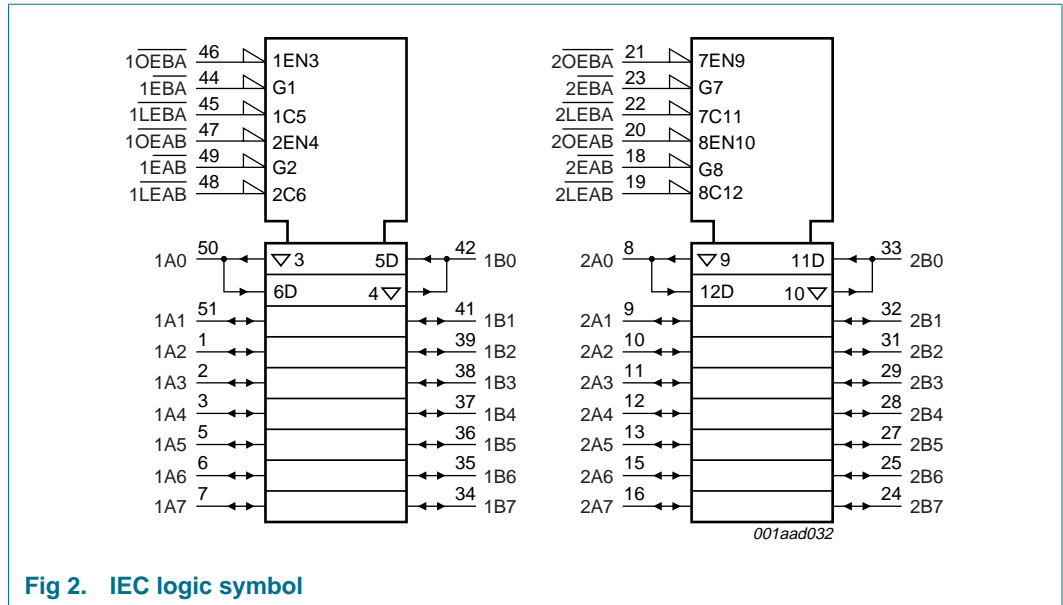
$1\overline{OEBA}$ 46 1EN3
$1\overline{EBA}$ 44 G1
$1\overline{LEBA}$ 45 1C5
$1\overline{OEAB}$ 47 2EN4
$1\overline{EAB}$ 49 G2
$1\overline{LEAB}$ 48 2C6

1A0 50 ▽3 5D 42 1B0
6D 4▽
1A1 51 41 1B1
1A2 1 39 1B2
1A3 2 38 1B3
1A4 3 37 1B4
1A5 5 36 1B5
1A6 6 35 1B6
1A7 7 34 1B7

$2\overline{OEBA}$ 21 7EN9
$2\overline{EBA}$ 23 G7
$2\overline{LEBA}$ 22 7C11
$2\overline{OEAB}$ 20 8EN10
$2\overline{EAB}$ 18 G8
$2\overline{LEAB}$ 19 8C12

2A0 8 ▽9 11D 33 2B0
12D 10▽
2A1 9 32 2B1
2A2 10 31 2B2
2A3 11 29 2B3
2A4 12 28 2B4
2A5 13 27 2B5
2A6 15 25 2B6
2A7 16 24 2B7

001aad032

Fig 2. IEC logic symbol